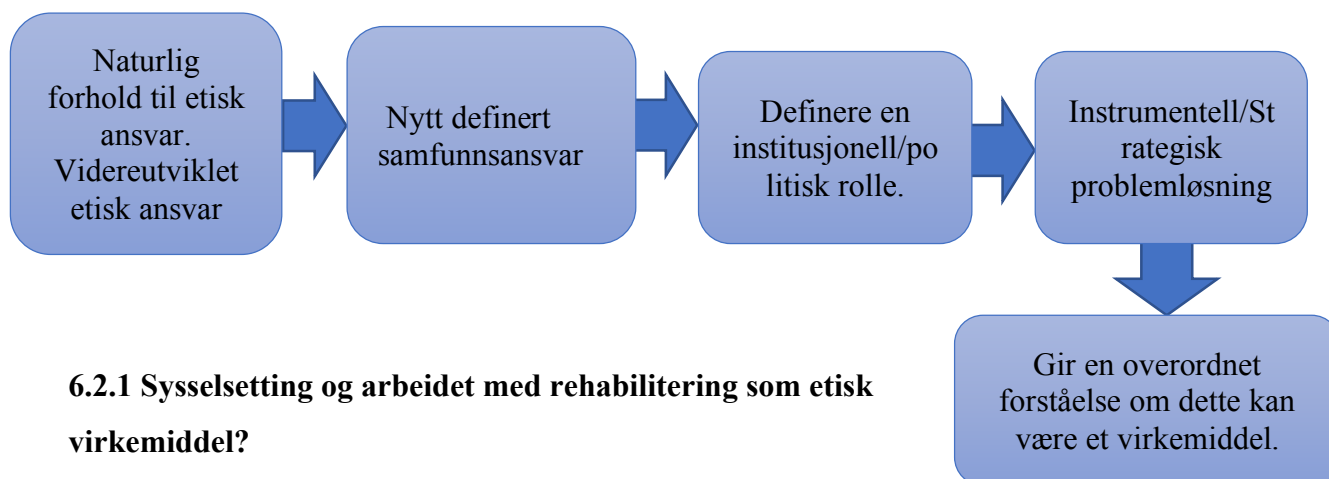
Naturlig forhold til etisk ansvar. Videreutviklet etisk ansvar

Nytt definert samfunnsansvar

Definere en institusjonell/politisk rolle.

Instrumentell/Strategisk problemløsning

Gir en overordnet forståelse om dette kan være et virkemiddel.

6.2.1 Sysselsetting og arbeidet med rehabilitering som etisk virkemiddel?